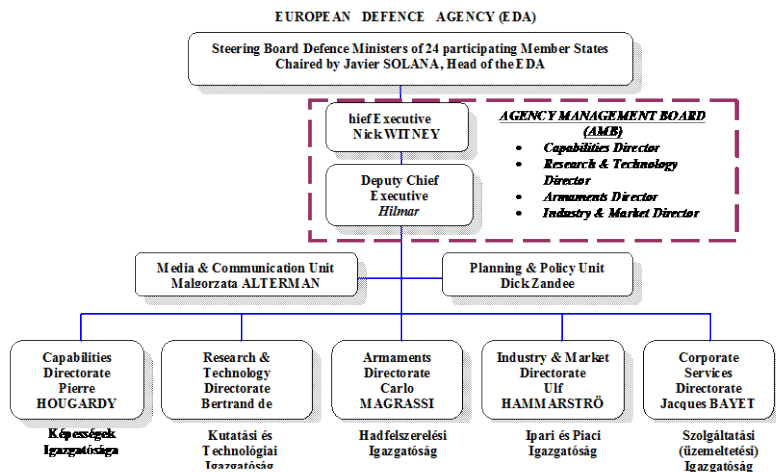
EUROPEAN DEFENCE AGENCY (EDA)

Steering Board Defence Ministers of 24 participating Member States
Chaired by Javier SOLANA, Head of the EDA

hief Executive
Nick WITNEY

AGENCY MANAGEMENT BOARD (AMB)
• Capabilities Director
• Research & Technology Director
• Armaments Director
• Industry & Market Director

Deputy Chief Executive
Hilmar

Media & Communication Unit
Malgorzata ALTERMAN

Planning & Policy Unit
Dick Zandee

Capabilities Directorate
Pierre HOUGARDY

Research & Technology Directorate
Bertrand de

Armaments Directorate
Carlo MAGRASSI

Industry & Market Directorate
Ulf HAMMARSTRÖ

Corporate Services Directorate
Jacques BAYET

Képességek Igazgatósága

Kutatási és Technológiai Igazgatóság

Hadfelszerelési Igazgatóság

Ipari és Piaci Igazgatóság

Szolgáltatási (üzemeltetési) Igazgatóság